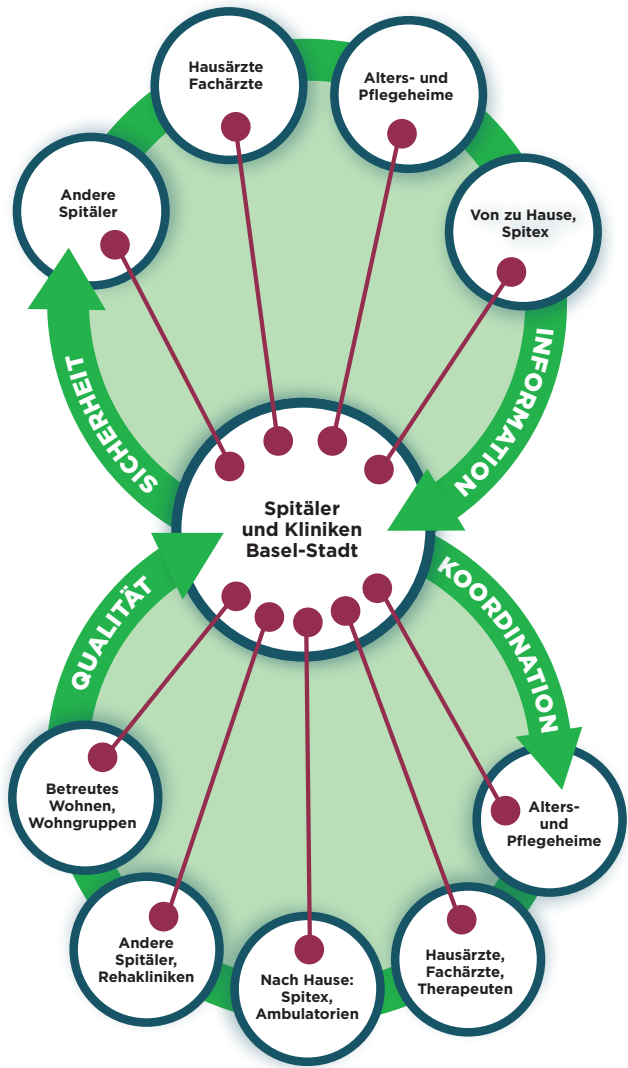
Hausärzte Fachärzte

Alters- und Pflegeheime

Andere Spitäler

Von zu Hause, Spitex

SICHERHEIT

INFORMATION

Spitäler und Kliniken Basel-Stadt

QUALITÄT

KOORDINATION

Betreutes Wohnen, Wohngruppen

Alters- und Pflegeheime

Andere Spitäler, Rehakliniken

Nach Hause: Spitex, Ambulatorien

Hausärzte, Fachärzte, Therapeuten